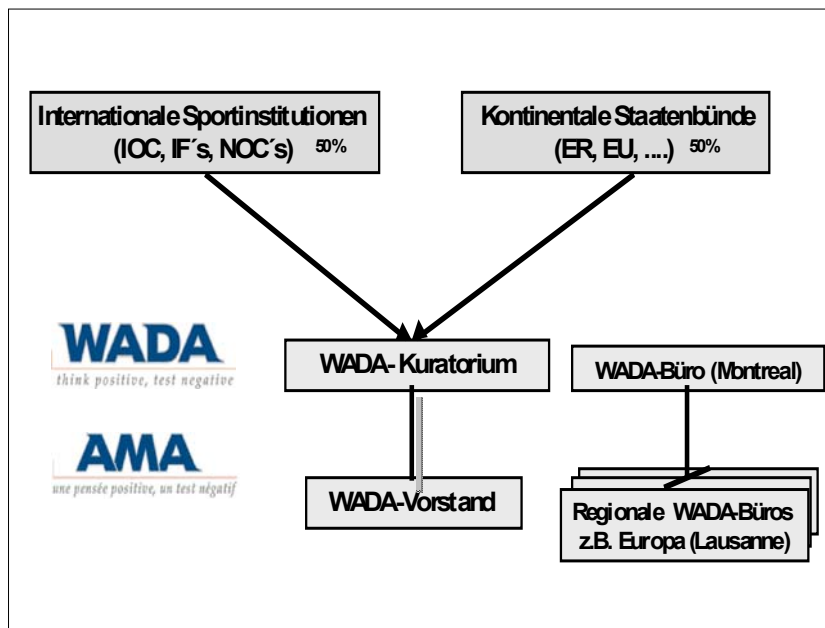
Internationale Sportinstitutionen (IOC, IF´s, NOC´s) 50%

Kontinentale Staatenbünde (ER, EU, ....) 50%

WADA
think positive, test negative

AMA
une pensée positive, un test négatif

WADA- Kuratorium

WADA-Vorstand

WADA-Büro (Montreal)

Regionale WADA-Büros z.B. Europa (Lausanne)